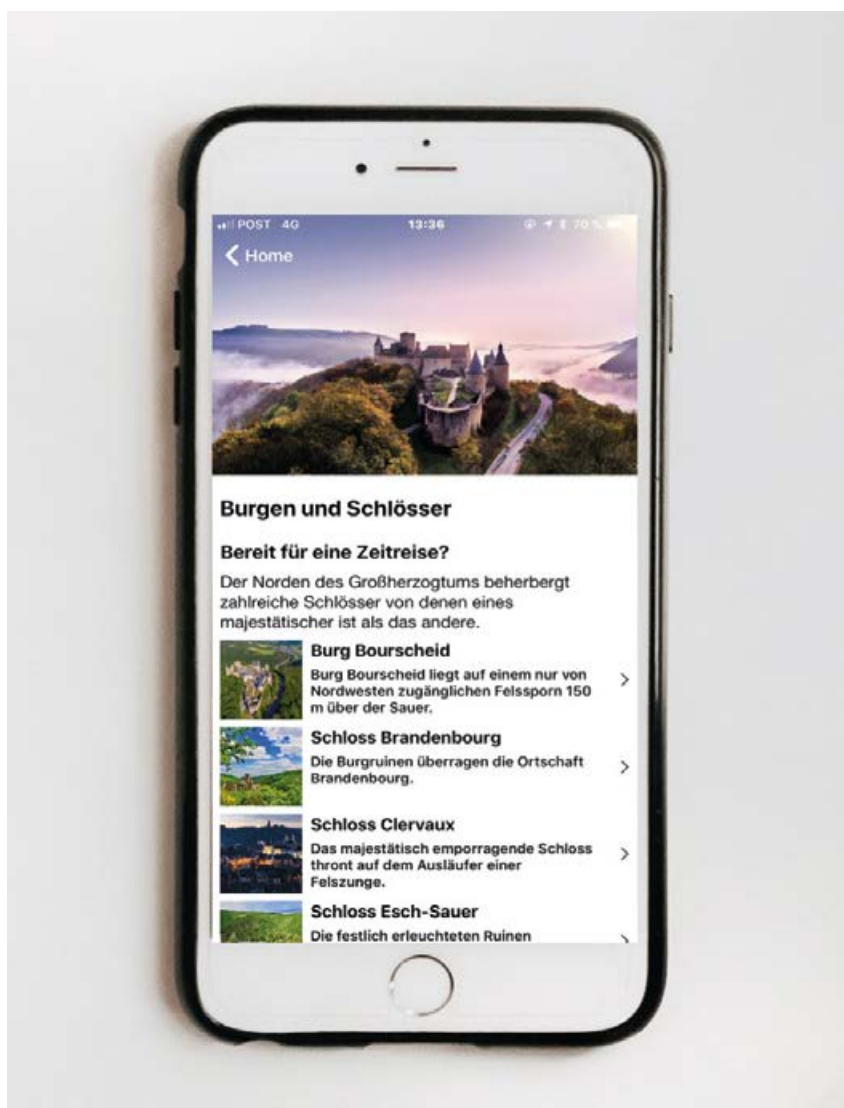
POST 4G 13:36 70 %

Home

Burgen und Schlösser

Bereit für eine Zeitreise?

Der Norden des Großherzogtums beherbergt zahlreiche Schlösser von denen eines majestätischer ist als das andere.

Burg Bourscheid
Burg Bourscheid liegt auf einem nur von Nordwesten zugänglichen Felssporn 150 m über der Sauer.

Schloss Brandenbourg
Die Burgruinen überragen die Ortschaft Brandenbourg.

Schloss Clervaux
Das majestätisch emporragende Schloss thront auf dem Ausläufer einer Felszunge.

Schloss Esch-Sauer
Die festlich erleuchteten Ruinen